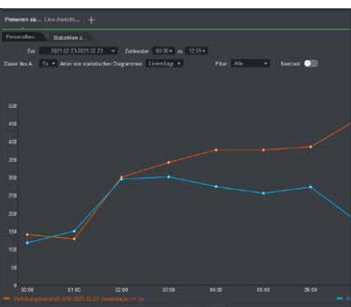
Personen zä... Live-Ansicht... +

Personenflus... Statistiken a...

Zeit 2021-02-23-2021-02-23 Zeitbereich 00:00 bis 12:59

Dauer des A... 1h Arten von statistischen Diagrammen Liniendiagr... Filter Alle Kontrast

500
450
400
350
300
250
200
150
100
50
0

00:00 01:00 02:00 03:00 04:00 05:00 06:00

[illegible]